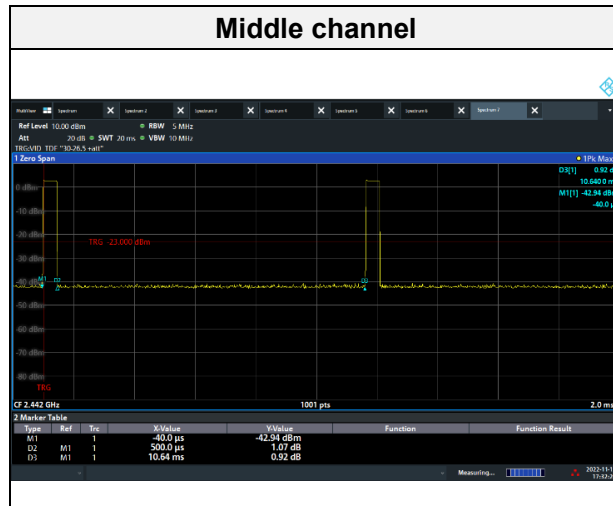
Middle channel

MultiView Spectrum Spectrum 2 Spectrum 3 Spectrum 4 Spectrum 5 Spectrum 6 Spectrum 7

Ref Level 10.00 dBm ● RBW 5 MHz
Att 20 dB ● SWT 20 ms ● VBW 10 MHz
TRG:VID TDF "10-26.5 +att"

1 Zero Span ● 1Pk Max

D3[1] 0.92 d
10.640 0 m
M1[1] -42.94 dB
-40.0

0 dBm
-10 dBm
-20 dBm
TRG -23.000 dBm
-30 dBm
M1 D2 D3
-40 dBm
-50 dBm
-60 dBm
-70 dBm
-80 dBm
TRG

CF 2.442 GHz 1001 pts 2.0 ms

2 Marker Table

| Type | Ref | Trc | X-Value | Y-Value | Function | Function Result |
|---|---|---|---|---|---|---|
| M1 | | 1 | -40.0 µs | -42.94 dBm | | |
| D2 | M1 | 1 | 500.0 µs | 1.07 dB | | |
| D3 | M1 | 1 | 10.64 ms | 0.92 dB | | |

Measuring... 2022-11-1 17:12:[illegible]